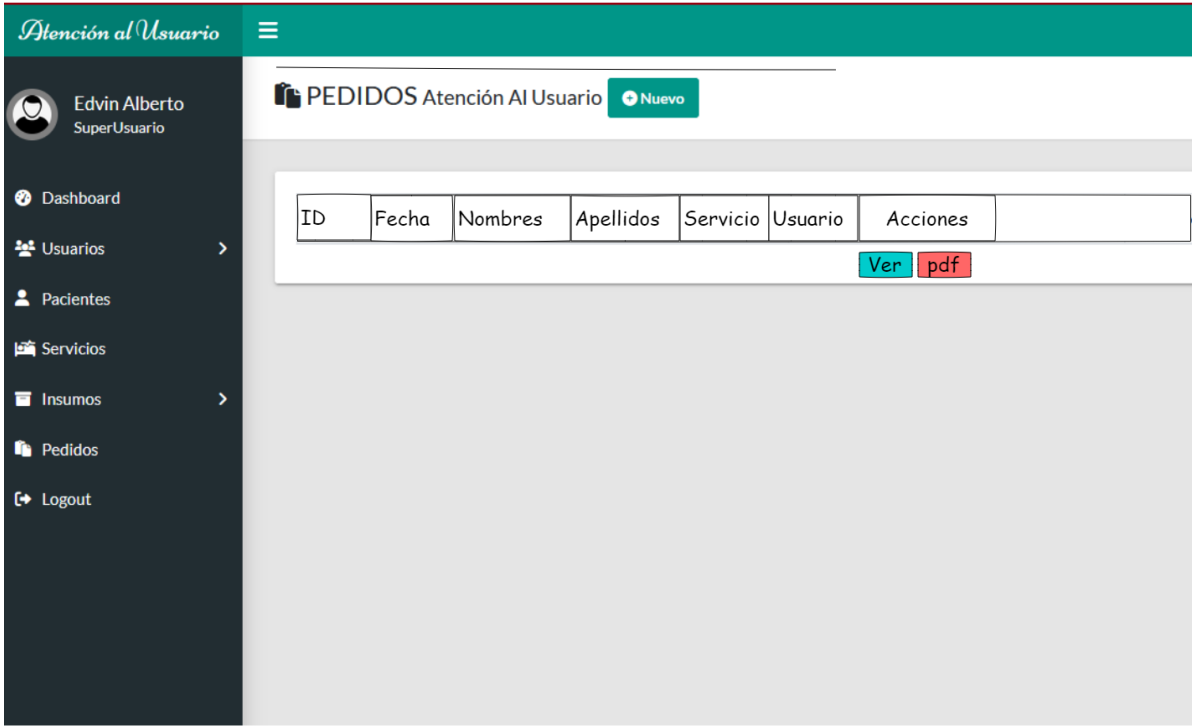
Atención al Usuario

Edvin Alberto
SuperUsuario

Dashboard
Usuarios
Pacientes
Servicios
Insumos
Pedidos
Logout

PEDIDOS Atención Al Usuario Nuevo

| ID | Fecha | Nombres | Apellidos | Servicio | Usuario | Acciones | |
|---|---|---|---|---|---|---|---|
| | | | | | | Ver pdf | |